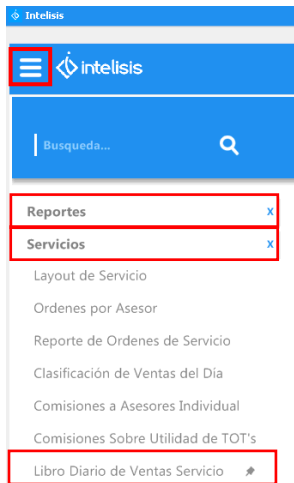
Intelisis

intelisis

Busqueda...

Reportes x

Servicios x

Layout de Servicio

Ordenes por Asesor

Reporte de Ordenes de Servicio

Clasificación de Ventas del Dia

Comisiones a Asesores Individual

Comisiones Sobre Utilidad de TOT's

Libro Diario de Ventas Servicio